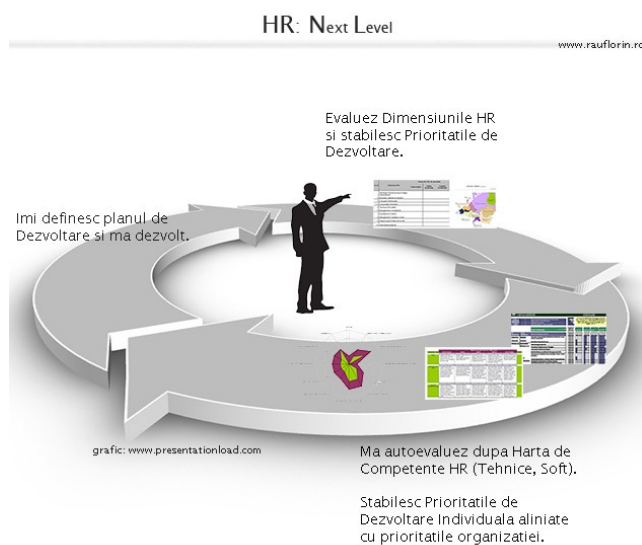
HR: Next Level

www.rauflorin.ro

Evaluez Dimensiunile HR si stabilesc Prioritatile de Dezvoltare.

Imi definesc planul de Dezvoltare si ma dezvolt.

grafic: www.presentationload.com

Ma autoevaluez dupa Harta de Competente HR (Tehnice, Soft).

Stabilesc Prioritatile de Dezvoltare Individuala aliniate cu prioritatile organizatiei.